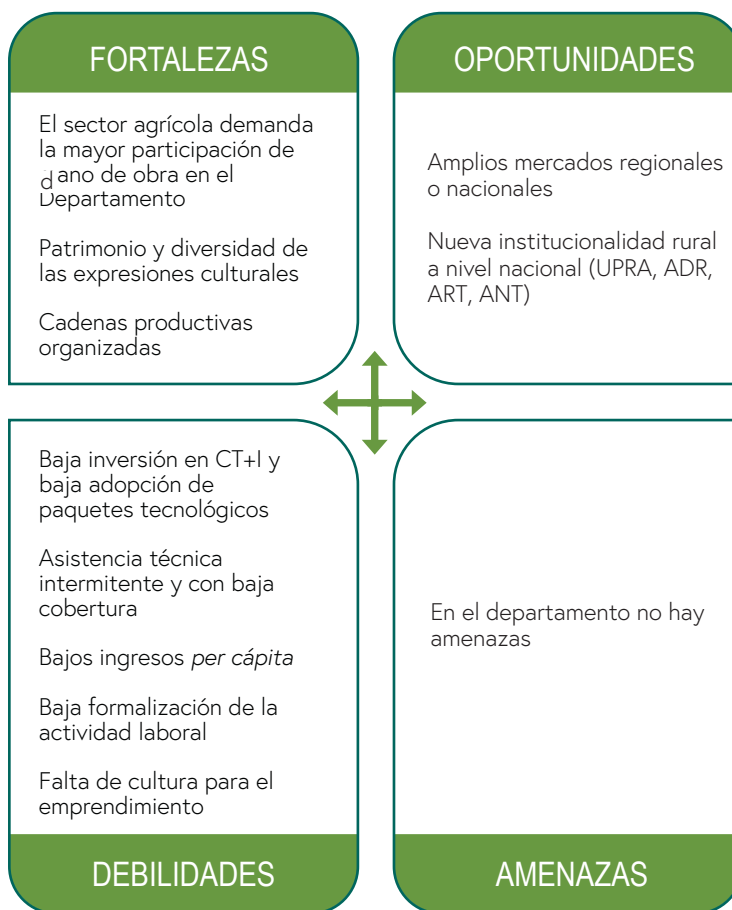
FORTALEZAS

El sector agrícola demanda la mayor participación de dano de obra en el Departamento

Patrimonio y diversidad de las expresiones culturales

Cadenas productivas organizadas

OPORTUNIDADES

Amplios mercados regionales o nacionales

Nueva institucionalidad rural a nivel nacional (UPRA, ADR, ART, ANT)

Baja inversión en CT+I y baja adopción de paquetes tecnológicos

Asistencia técnica intermitente y con baja cobertura

Bajos ingresos *per cápita*

Baja formalización de la actividad laboral

Falta de cultura para el emprendimiento

DEBILIDADES

En el departamento no hay amenazas

AMENAZAS